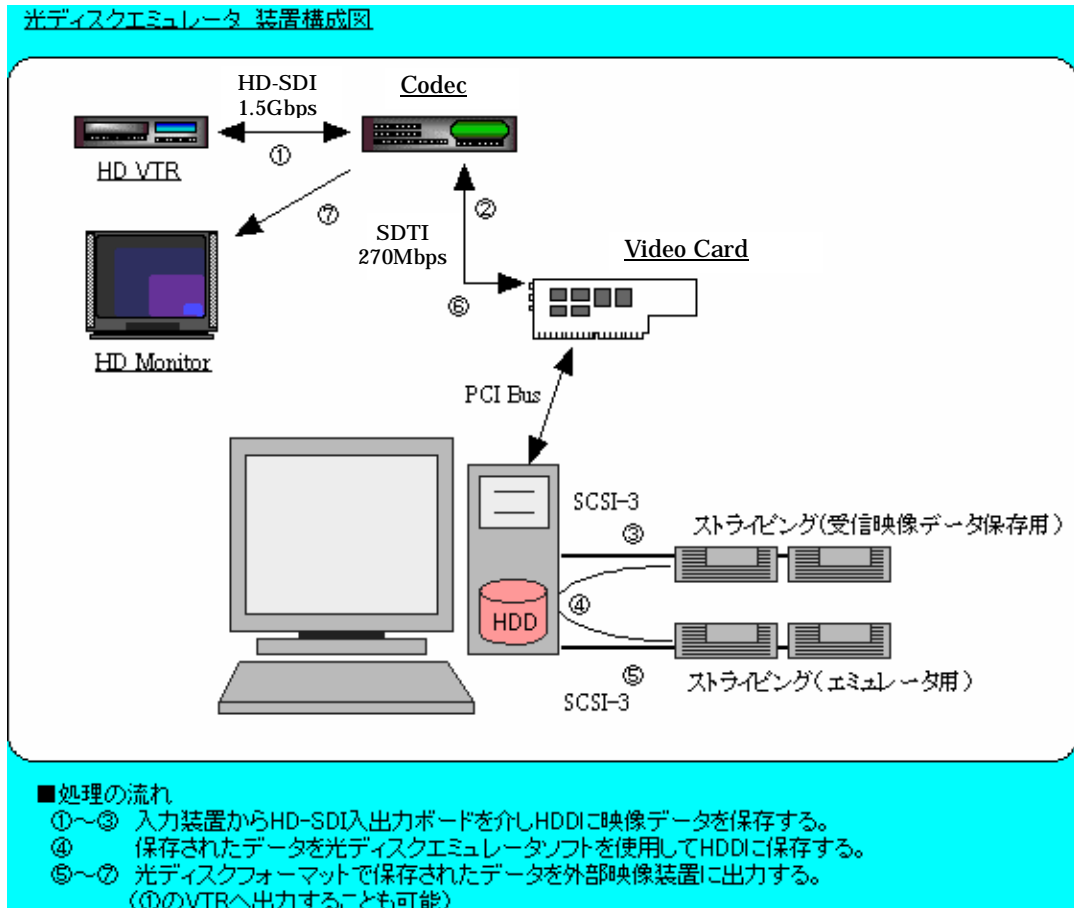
光ディスクエミュレータ 装置構成図

HD-SDI
1.5Gbps

Codec

①

HD VTR

⑦

②

SDTI
270Mbps

Video Card

⑥

HD Monitor

PCI Bus

SCSI-3

③

ストライピング(受信映像データ保存用)

HDD

④

⑤

ストライピング(エミュレータ用)

SCSI-3

■処理の流れ
①～③ 入力装置からHD-SDI入出力ボードを介しHDDに映像データを保存する。
④ 保存されたデータを光ディスクエミュレータソフトを使用してHDDに保存する。
⑤～⑦ 光ディスクフォーマットで保存されたデータを外部映像装置に出力する。
(①のVTRへ出力することも可能)